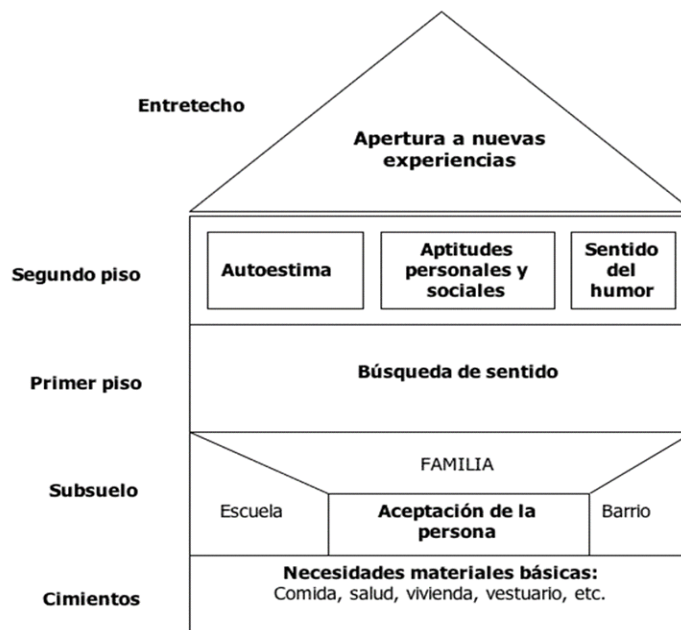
Entretecho

Apertura a nuevas experiencias

Segundo piso

Autoestima

Aptitudes personales y sociales

Sentido del humor

Primer piso

Búsqueda de sentido

Subsuelo

FAMILIA

Escuela

Aceptación de la persona

Barrio

Cimientos

Necesidades materiales básicas:
Comida, salud, vivienda, vestuario, etc.